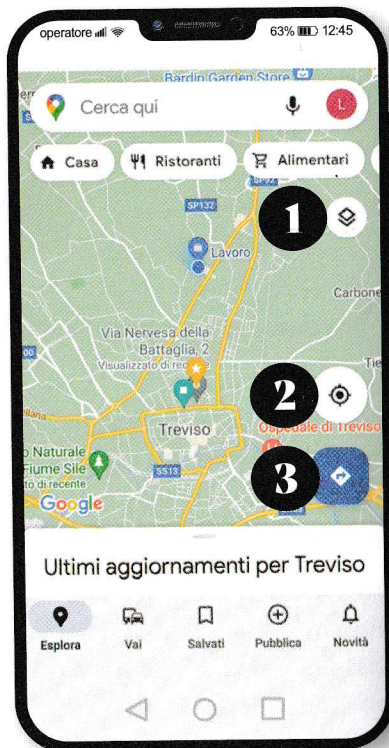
operatore
63% 12:45

Bardin Garden Store

Cerca qui

L

Casa

Ristoranti

Alimentari

SP132

1

Lavoro

Carbone

Via Nervesa della Battaglia, 2

Visualizzato di rece

2

Treviso

Ospedale di Treviso

Naturale Fiume Sile

di recente

SS13

3

Google

Ultimi aggiornamenti per Treviso

Esplora

Vai

Salvati

Pubblica

Novità